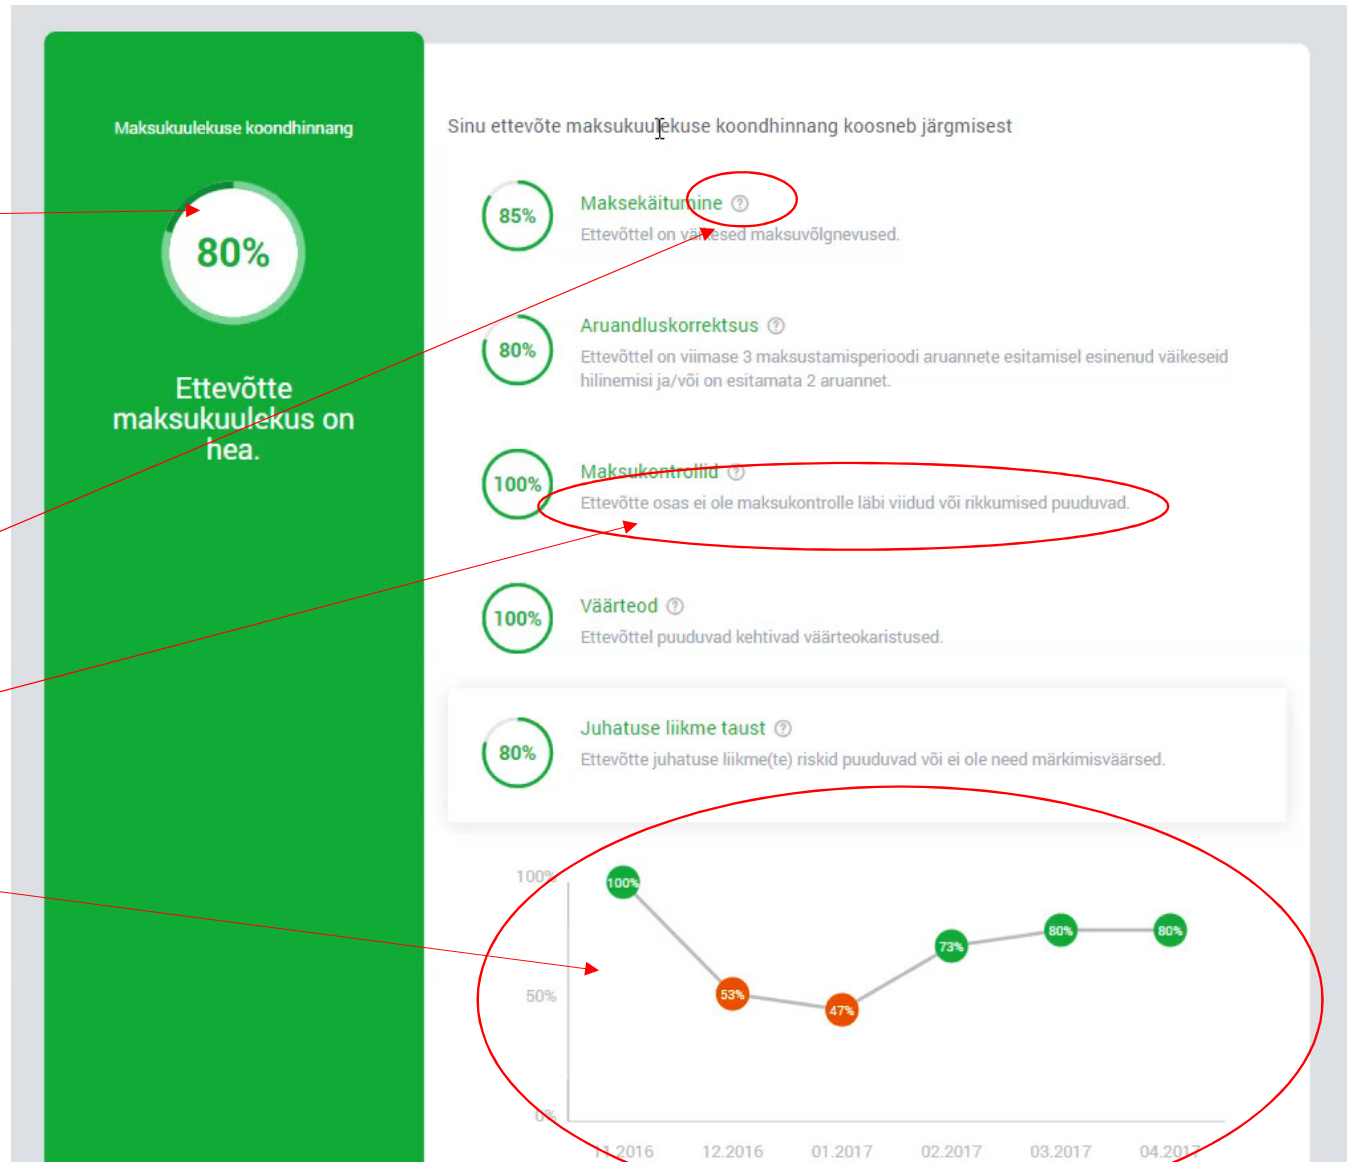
Maksukuulekuse koondhinnang

80%

Ettevõtte maksukuulekus on hea.

Sinu ettevõte maksukuulekuse koondhinnang koosneb järgmisest

85%
Maksekäitumine ⓘ
Ettevõttel on väikesed maksuvõlgnevused.

80%
Aruandluskorrektsus ⓘ
Ettevõttel on viimase 3 maksustamisperioodi aruannete esitamisel esinenud väikeseid hilinemisi ja/või on esitamata 2 aruannet.

100%
Maksukontrollid ⓘ
Ettevõtte osas ei ole maksukontrolle läbi viidud või rikkumised puuduvad.

100%
Väärteod ⓘ
Ettevõttel puuduvad kehtivad väärteokaristused.

80%
Juhatuse liikme taust ⓘ
Ettevõtte juhatuse liikme(te) riskid puuduvad või ei ole need märkimisväärsed.

100%
50%
0%
100%
53%
47%
73%
80%
80%
11.2016
12.2016
01.2017
02.2017
03.2017
04.2017